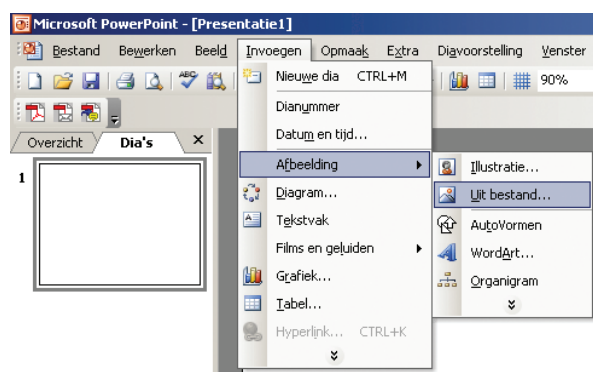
Microsoft PowerPoint - [Presentatie1]

Bestand Bewerken Beeld Invoegen Opmaak Extra Diavoorstelling Venster

90%

Overzicht Dia's ×

1

Nieuwe dia CTRL+M
Dianummer
Datum en tijd...
Afbeelding
Diagram...
Tekstvak
Films en geluiden
Grafiek...
Tabel...
Hyperlink... CTRL+K

Illustratie...
Uit bestand...
AutoVormen
WordArt...
Organigram